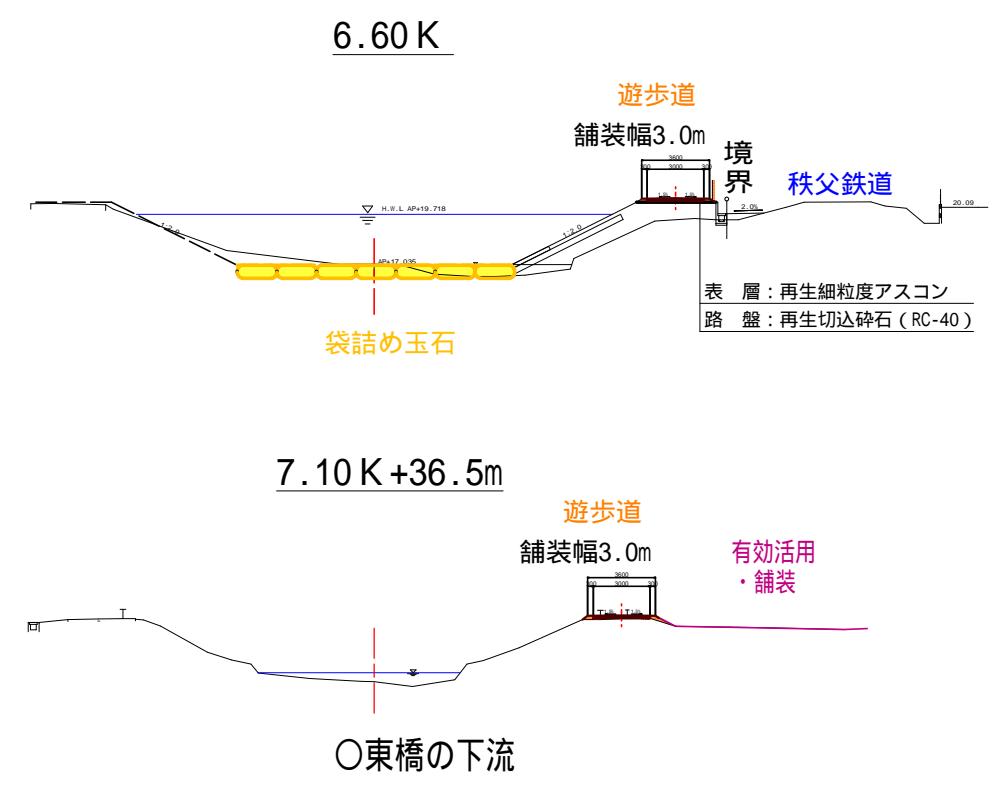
6.60K

遊歩道

舗装幅3.0m

3600
300 3000 300

境界

秩父鉄道

20.09

H.W.L AP+19.718

1:2.0

1:2.0

2.0%

AP+17.035

表　層：再生細粒度アスコン

路　盤：再生切込砕石（RC-40）

袋詰め玉石

7.10K+36.5m

遊歩道

舗装幅3.0m

有効活用
・舗装

3600
300 3000 300

〇東橋の下流